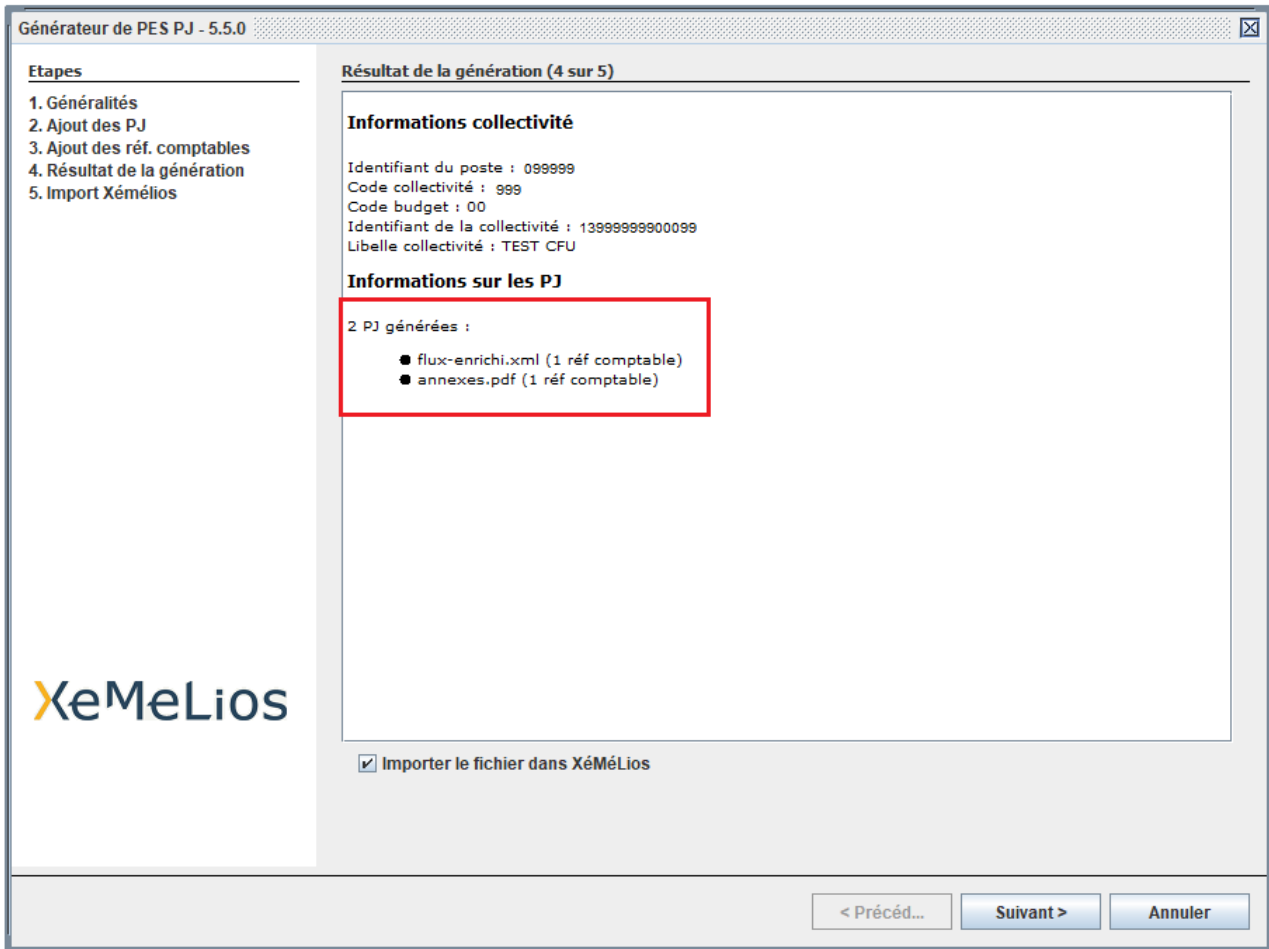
Générateur de PES PJ - 5.5.0

Etapes

1. Généralités
2. Ajout des PJ
3. Ajout des réf. comptables
4. Résultat de la génération
5. Import Xémélios

XeMeLios

Résultat de la génération (4 sur 5)

Informations collectivité

Identifiant du poste : 099999
Code collectivité : 999
Code budget : 00
Identifiant de la collectivité : 13999999900099
Libelle collectivité : TEST CFU

Informations sur les PJ

2 PJ générées :

- flux-enrichi.xml (1 réf comptable)
- annexes.pdf (1 réf comptable)

Importer le fichier dans XéMéLios

< Précéd...
Suivant >
Annuler